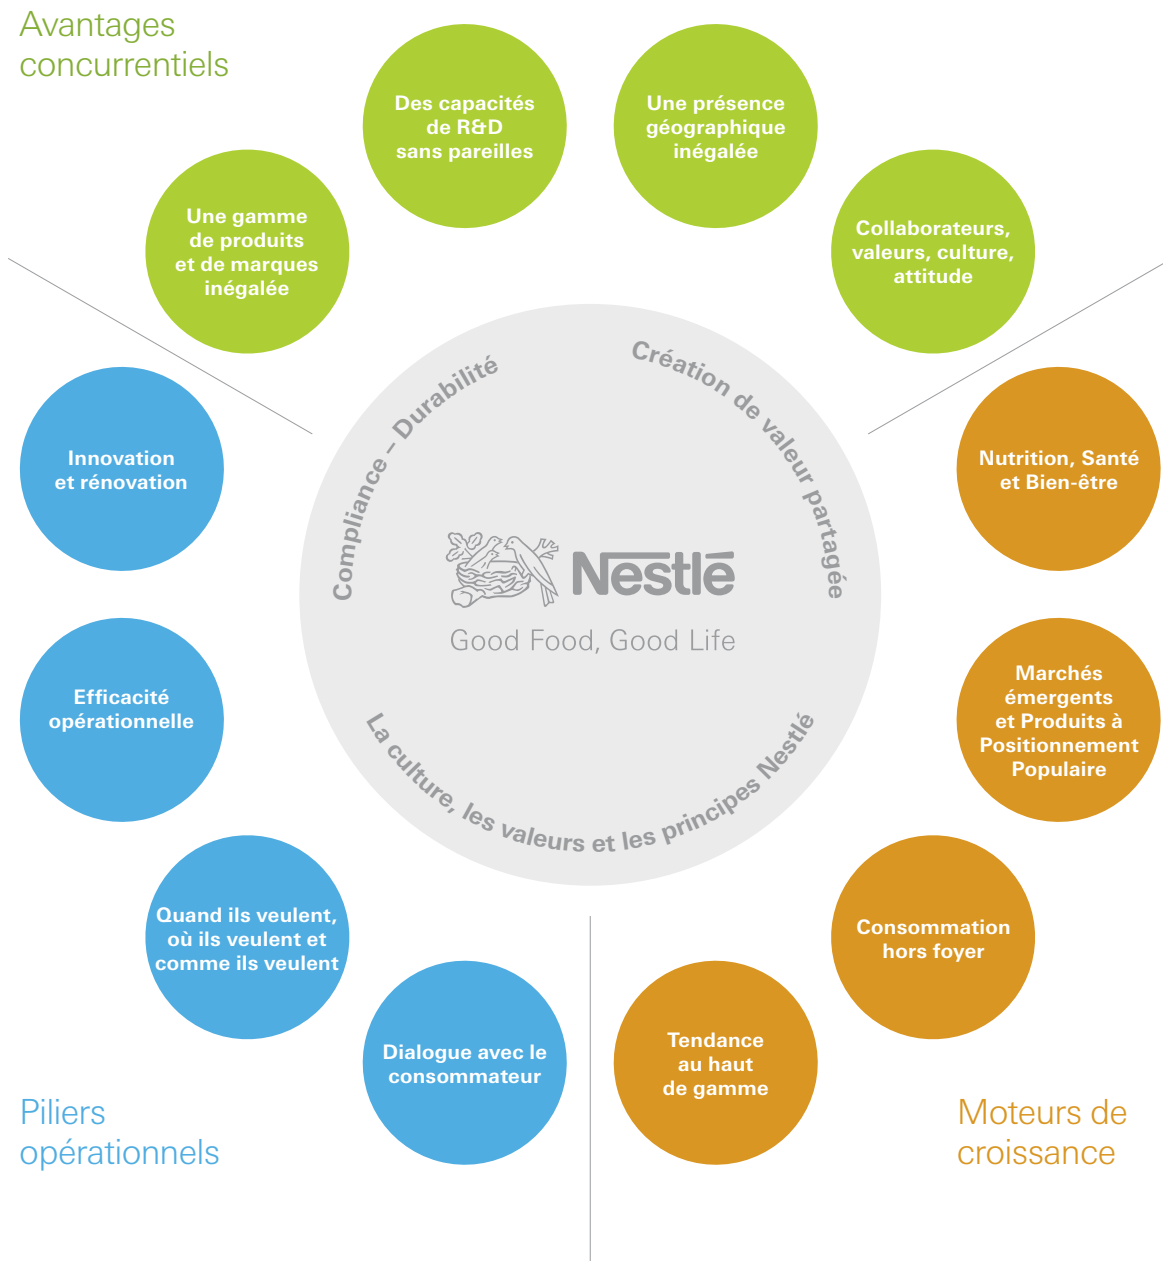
Avantages concurrentiels

Une gamme de produits et de marques inégalée

Des capacités de R&D sans pareilles

Une présence géographique inégalée

Collaborateurs, valeurs, culture, attitude

Compliance – Durabilité

Création de valeur partagée

Nestlé

Good Food, Good Life

La culture, les valeurs et les principes Nestlé

Innovation et rénovation

Efficacité opérationnelle

Quand ils veulent, où ils veulent et comme ils veulent

Dialogue avec le consommateur

Nutrition, Santé et Bien-être

Marchés émergents et Produits à Positionnement Populaire

Consommation hors foyer

Tendance au haut de gamme

Piliers opérationnels

Moteurs de croissance